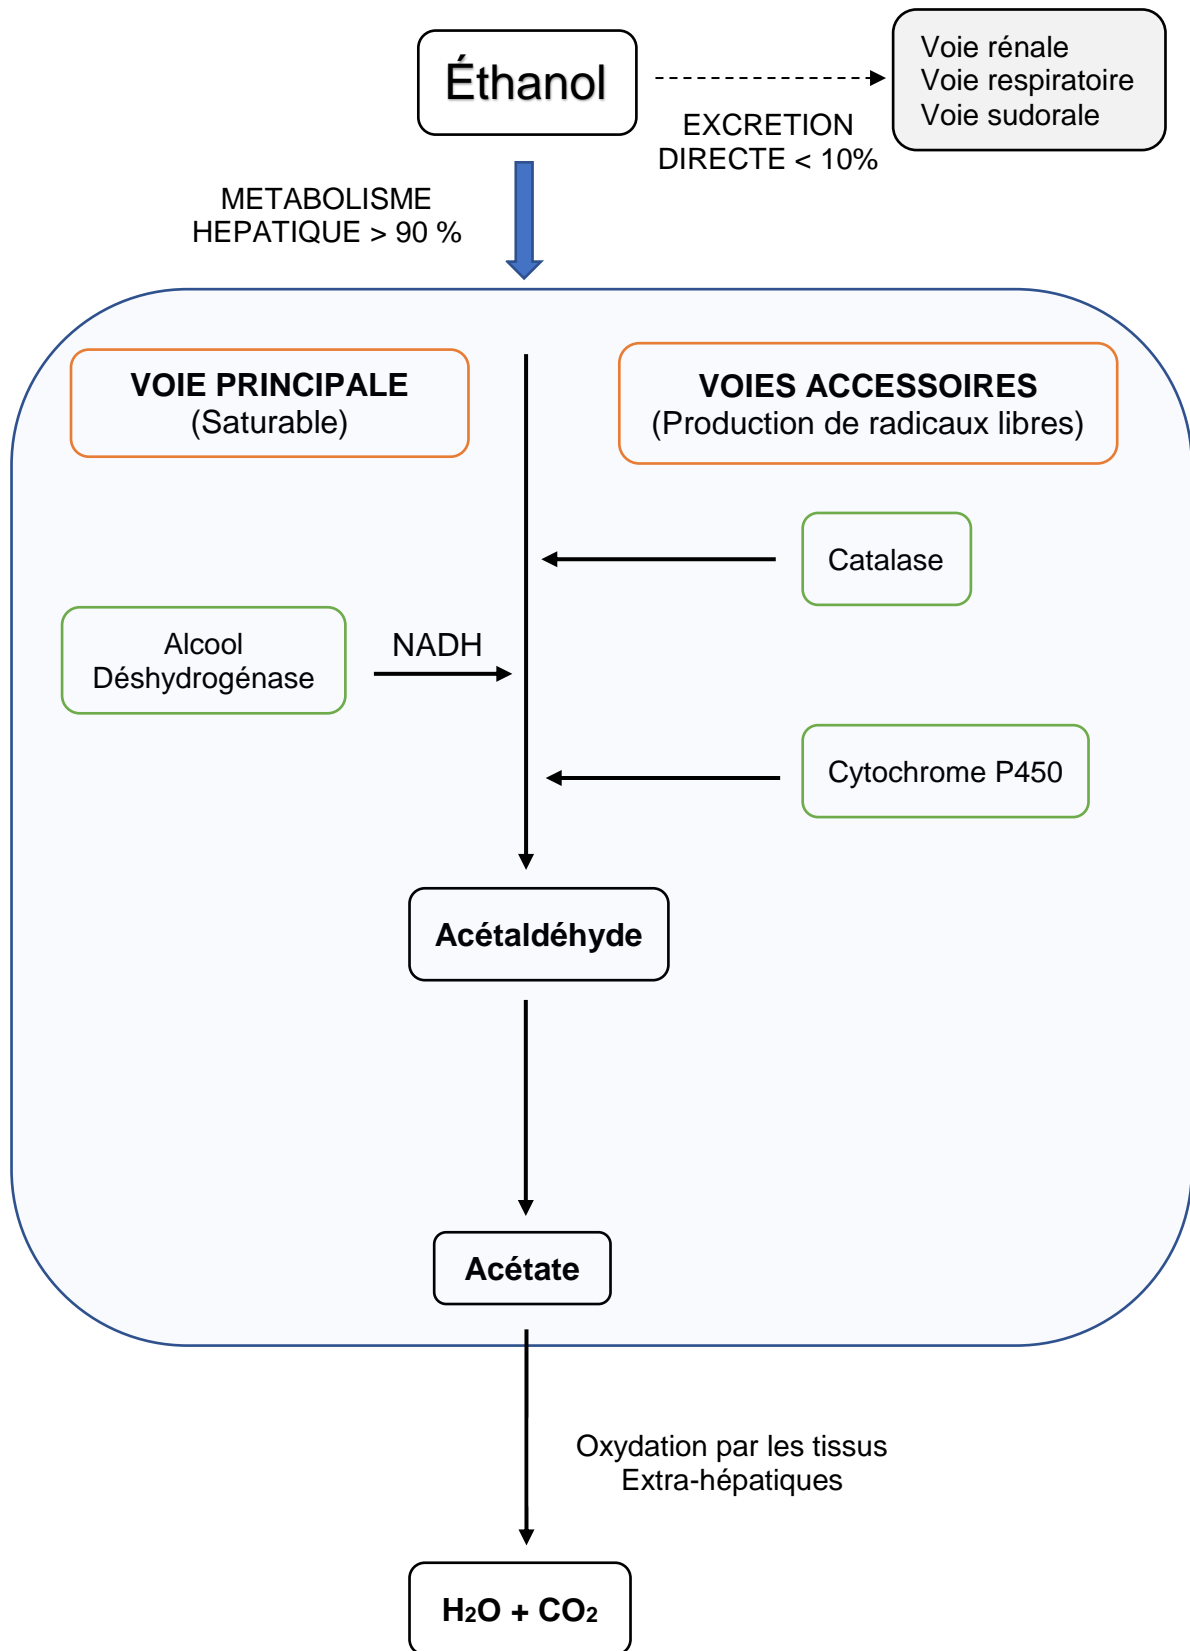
Éthanol

EXCRETION DIRECTE < 10%

Voie rénale
Voie respiratoire
Voie sudorale

METABOLISME HEPATIQUE > 90 %

VOIE PRINCIPALE
(Saturable)

VOIES ACCESSOIRES
(Production de radicaux libres)

Catalase

Alcool Déshydrogénase

NADH

Cytochrome P450

Acétaldéhyde

Acétate

Oxydation par les tissus
Extra-hépatiques

$H_2O + CO_2$